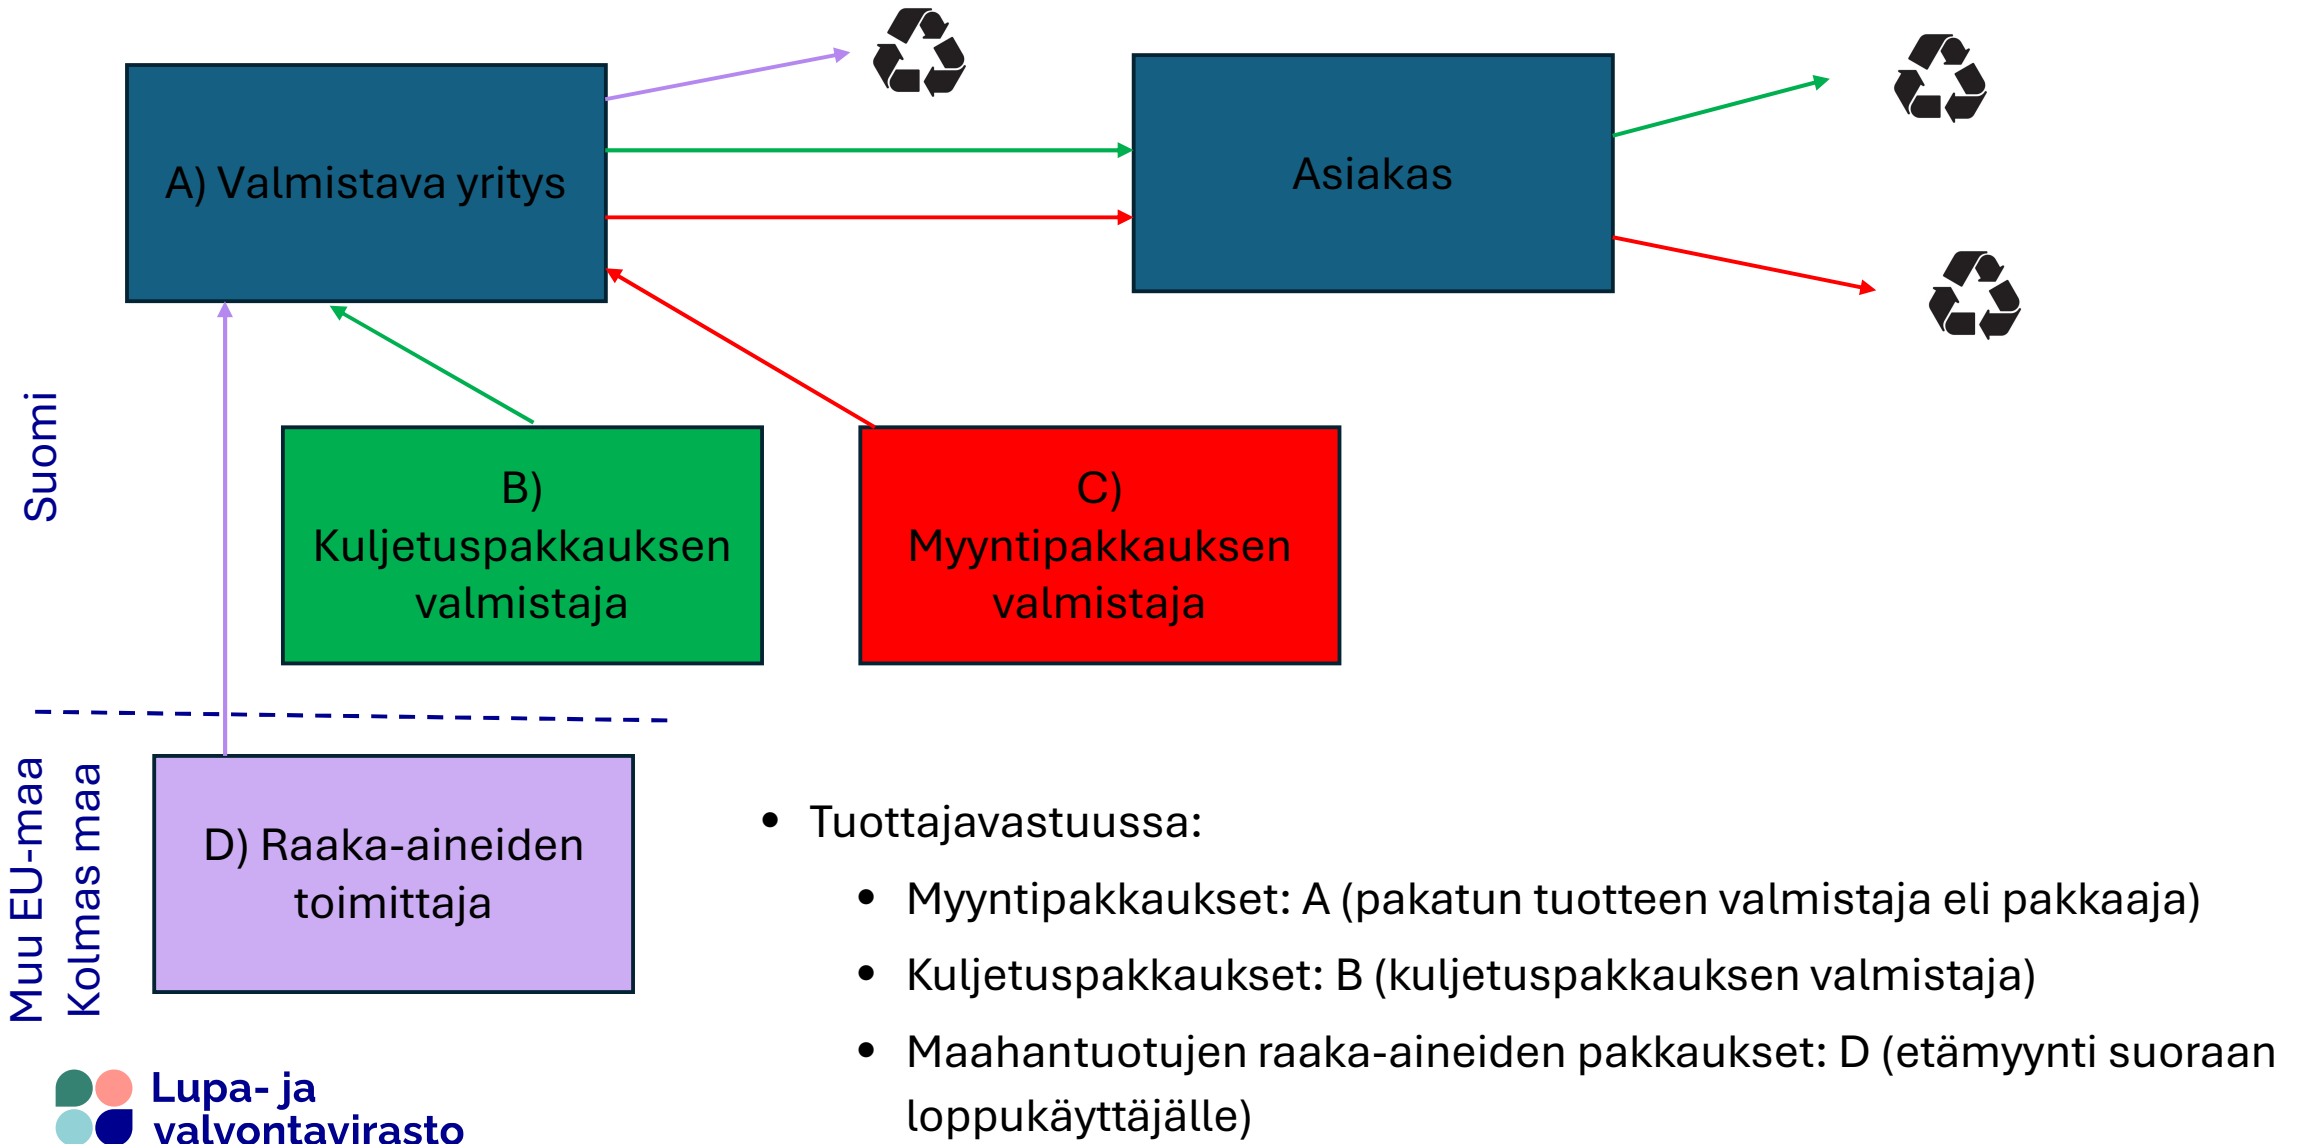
A) Valmistava yritys

Asiakas

Suomi

B) Kuljetuspakkauksen valmistaja

C) Myyntipakkauksen valmistaja

Muu EU-maa
Kolmas maa

D) Raaka-aineiden toimittaja

- Tuottajavastuussa:
  - Myyntipakkaukset: A (pakatun tuotteen valmistaja eli pakkaaja)
  - Kuljetuspakkaukset: B (kuljetuspakkauksen valmistaja)
  - Maahantuotujen raaka-aineiden pakkaukset: D (etämyynti suoraan loppukäyttäjälle)

Lupa- ja valvontavirasto